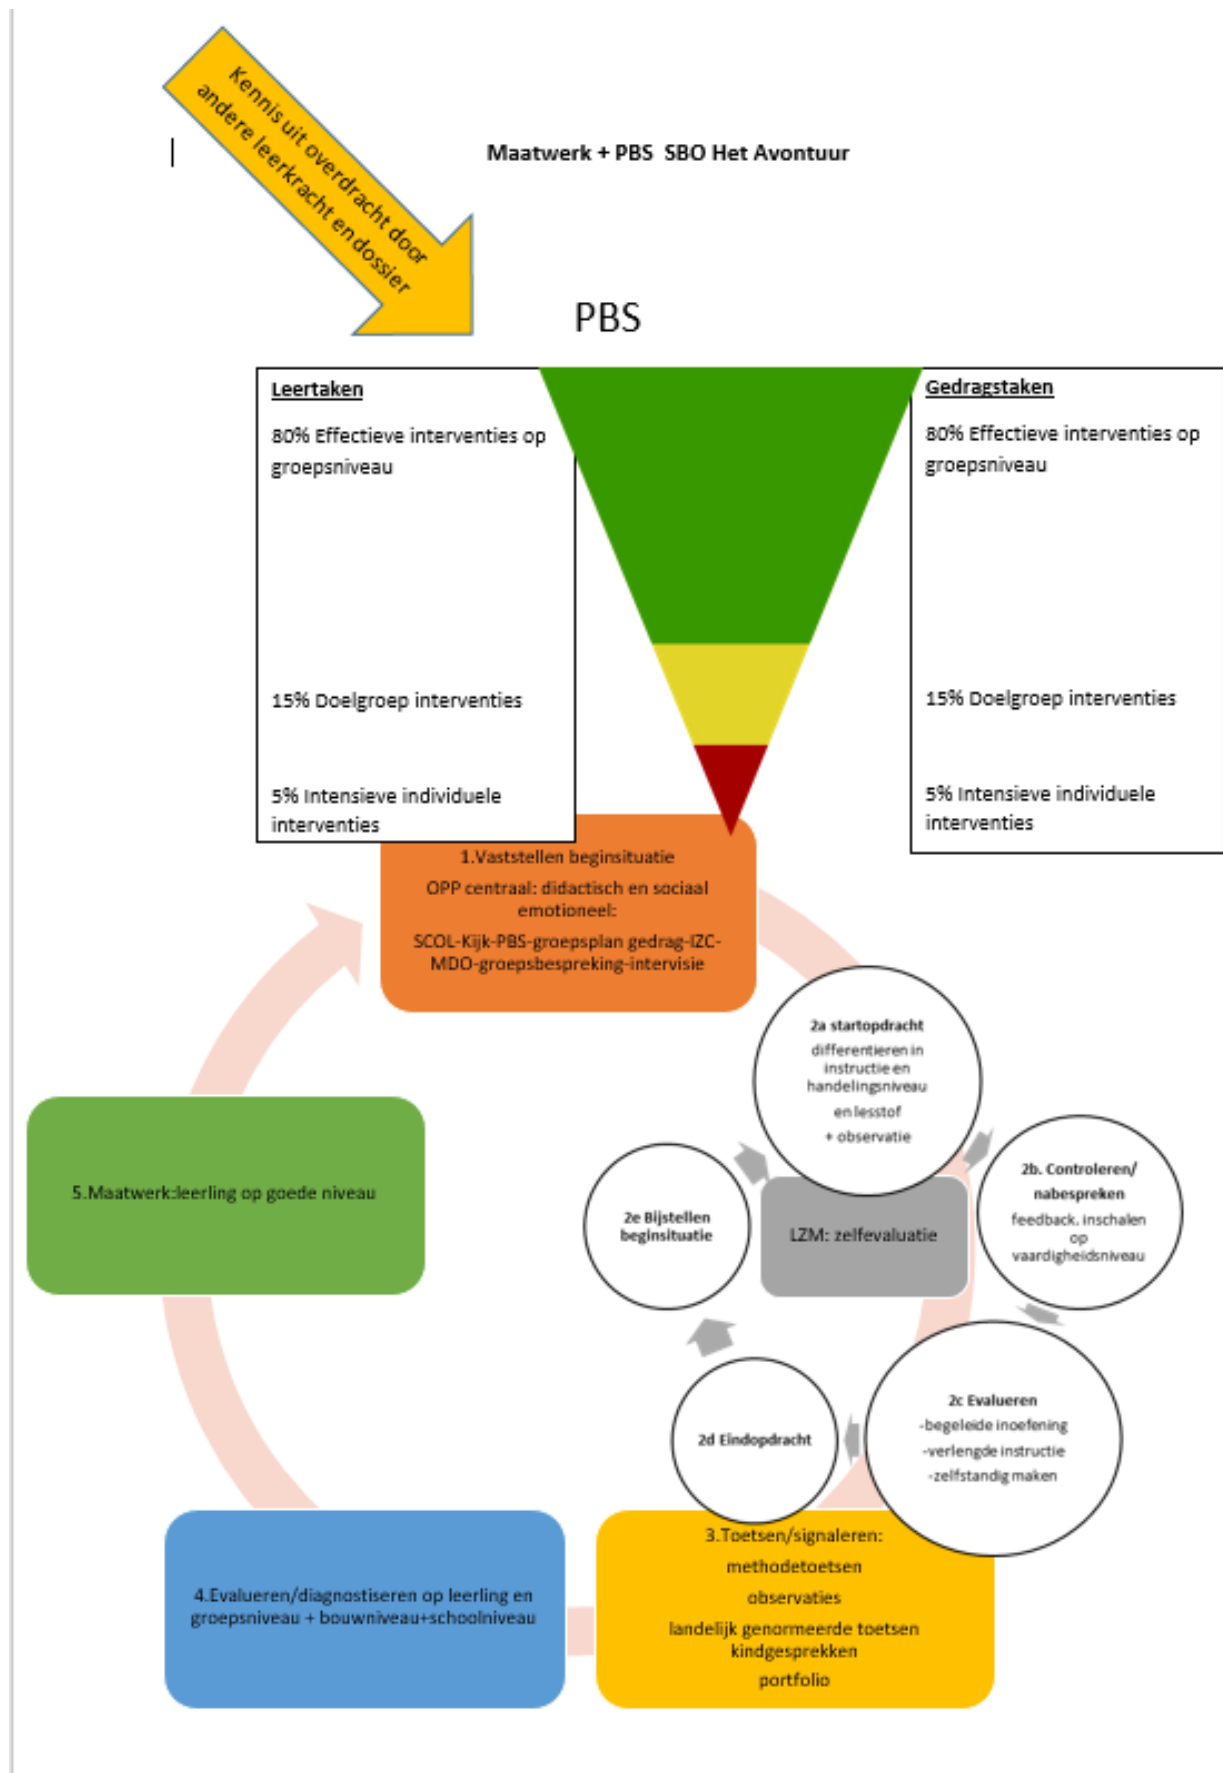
Kennis uit overdracht door andere leerkracht en dossier

Maatwerk + PBS SBO Het Avontuur

PBS

Leertaken

80% Effectieve interventies op groepsniveau

15% Doelgroep interventies

5% Intensieve individuele interventies

Gedragstaken

80% Effectieve interventies op groepsniveau

15% Doelgroep interventies

5% Intensieve individuele interventies

1.Vaststellen beginsituatie

OPP centraal: didactisch en sociaal emotioneel:

SCOL-Kijk-PBS-groepsplan gedrag-IZC-MDO-groepsbespreking-intervisie

2a startopdracht

differentieren in instructie en handelingsniveau

en lesstof

+ observatie

2b. Controleren/ nabespreken

feedback, inschalen op vaardigheidsniveau

LZM: zelfevaluatie

2e Bijstellen beginsituatie

2c Evalueren

-begeleide inoefening

-verlengde instructie

-zelfstandig maken

2d Eindopdracht

5.Maatwerk:leerling op goede niveau

3.Toetsen/signaleren:

methodetoetsen

observaties

landelijk genormeerde toetsen kindgesprekken

portfolio

4.Evalueren/diagnostiseren op leerling en groepsniveau + bouwniveau+schoolniveau